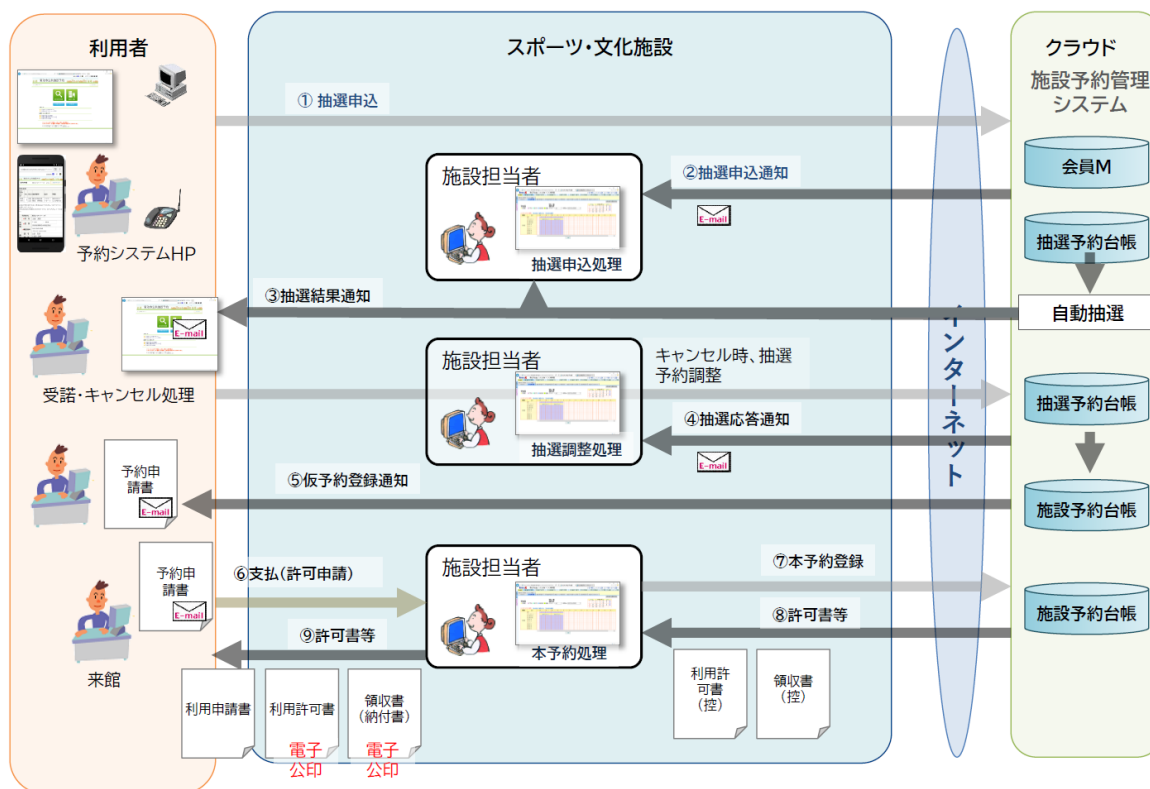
利用者

スポーツ・文化施設

クラウド

施設予約管理システム

① 抽選申込

予約システムHP

施設担当者

抽選申込処理

②抽選申込通知

E-mail

会員M

抽選予約台帳

自動抽選

③抽選結果通知

E-mail

受諾・キャンセル処理

施設担当者

抽選調整処理

キャンセル時、抽選予約調整

④抽選応答通知

E-mail

抽選予約台帳

インターネット

予約申請書

E-mail

⑤仮予約登録通知

施設予約台帳

予約申請書

E-mail

⑥支払(許可申請)

施設担当者

本予約処理

⑦本予約登録

⑧許可書等

施設予約台帳

来館

⑨許可書等

利用申請書

利用許可書

電子公印

領収書(納付書)

電子公印

利用許可書(控)

領収書(控)